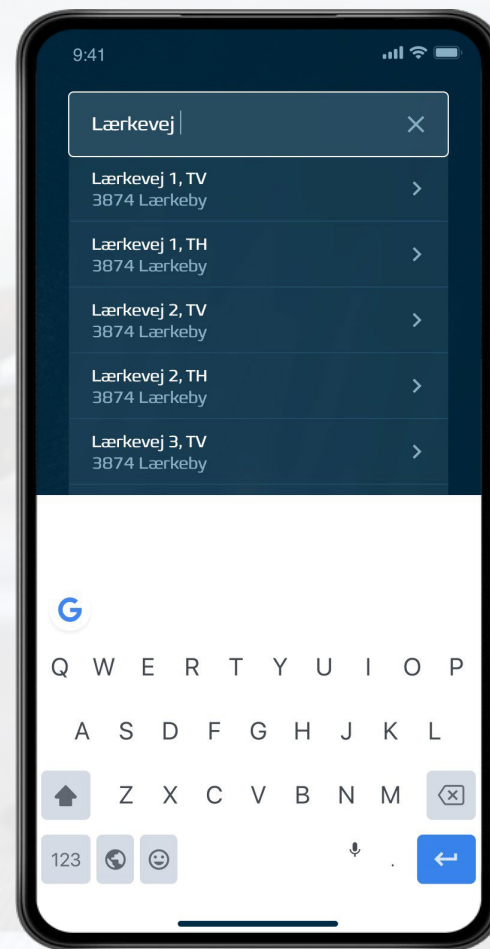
9:41

Lærkevej

Lærkevej 1, TV
3874 Lærkeby

Lærkevej 1, TH
3874 Lærkeby

Lærkevej 2, TV
3874 Lærkeby

Lærkevej 2, TH
3874 Lærkeby

Lærkevej 3, TV
3874 Lærkeby

G

Q W E R T Y U I O P
A S D F G H J K L
Z X C V B N M
123 .